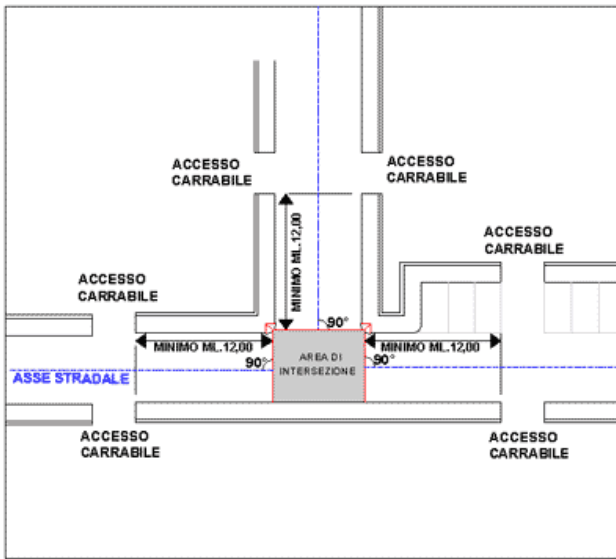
ACCESSO CARRABILE

ACCESSO CARRABILE

ACCESSO CARRABILE

ACCESSO CARRABILE

MINIMO ML.12,00

90°

MINIMO ML.12,00

MINIMO ML.12,00

90°

90°

AREA DI INTERSEZIONE

ASSE STRADALE

ACCESSO CARRABILE

ACCESSO CARRABILE